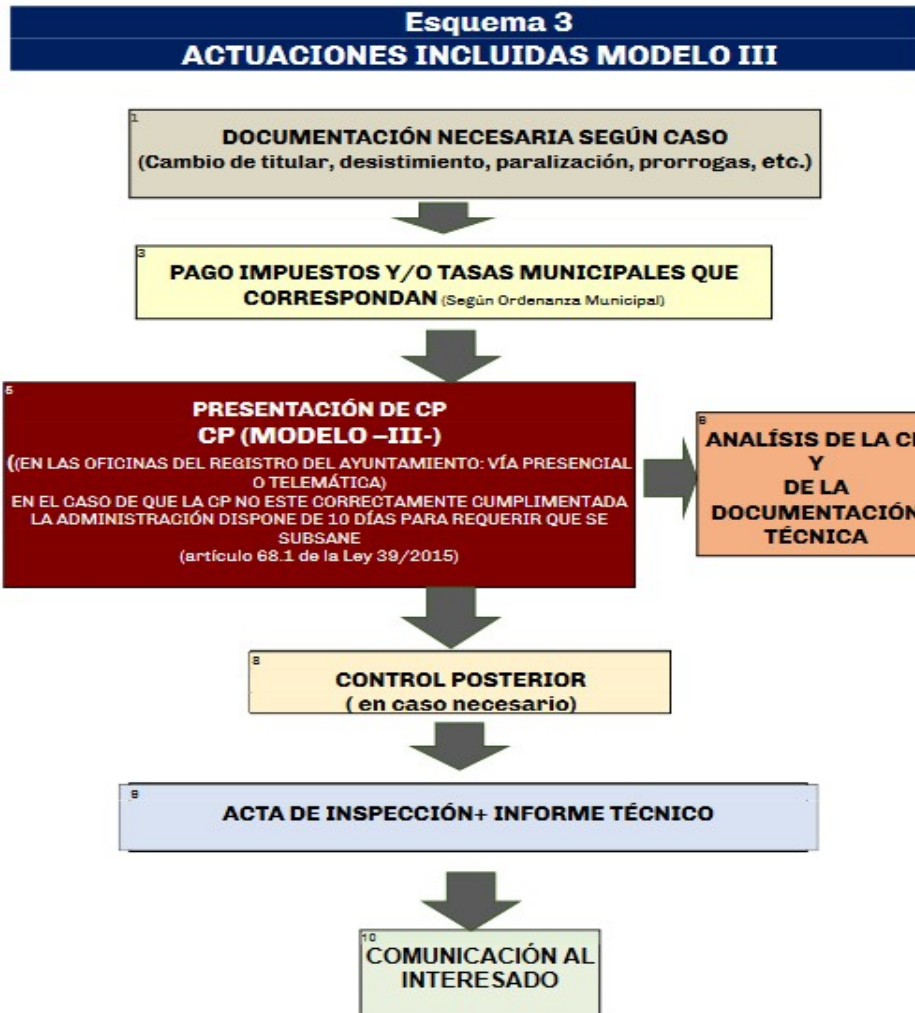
Esquema 3
ACTUACIONES INCLUIDAS MODELO III

1
DOCUMENTACIÓN NECESARIA SEGÚN CASO
(Cambio de titular, desistimiento, paralización, prorrogas, etc.)

3
PAGO IMPUESTOS Y/O TASAS MUNICIPALES QUE CORRESPONDAN (Según Ordenanza Municipal)

5
PRESENTACIÓN DE CP
CP (MODELO –III-)
((EN LAS OFICINAS DEL REGISTRO DEL AYUNTAMIENTO: VÍA PRESENCIAL O TELEMÁTICA)
EN EL CASO DE QUE LA CP NO ESTE CORRECTAMENTE CUMPLIMENTADA LA ADMINISTRACIÓN DISPONE DE 10 DÍAS PARA REQUERIR QUE SE SUBSANE
(artículo 68.1 de la Ley 39/2015)

6
ANALÍSIS DE LA C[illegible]
Y
DE LA
DOCUMENTACIÓN
TÉCNICA

8
CONTROL POSTERIOR
( en caso necesario)

9
ACTA DE INSPECCIÓN+ INFORME TÉCNICO

10
COMUNICACIÓN AL INTERESADO